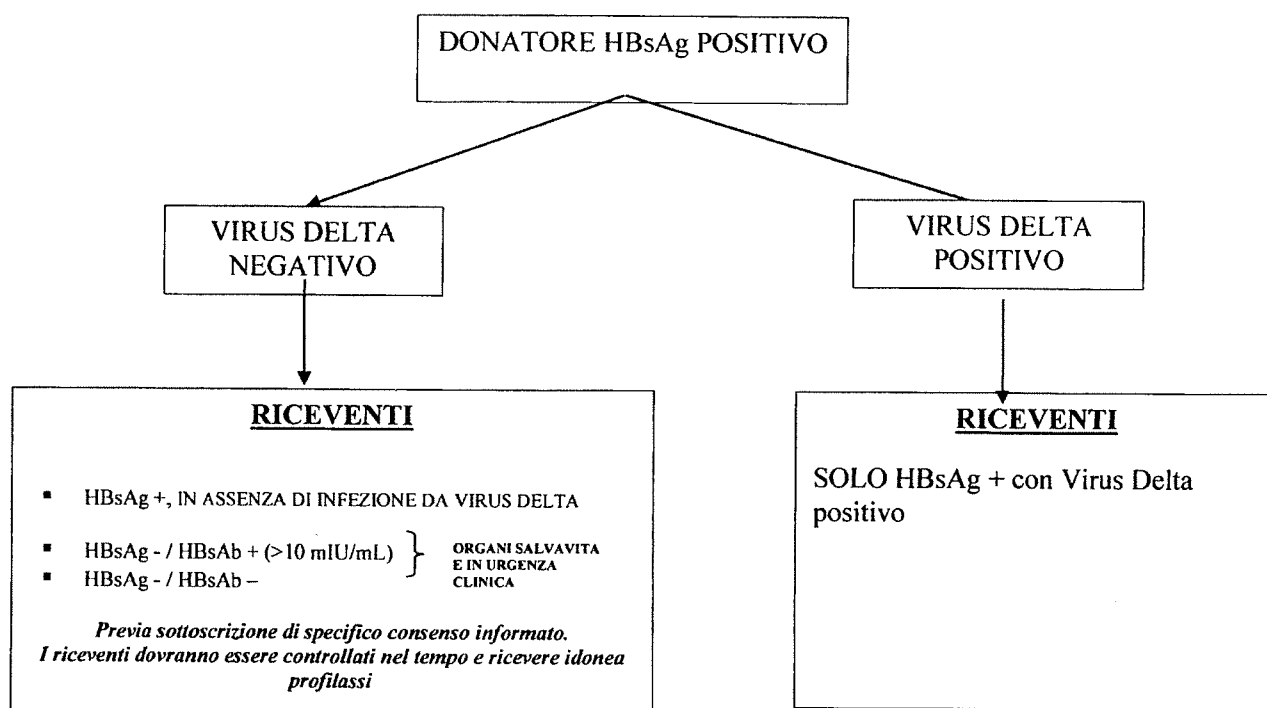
DONATORE HBsAg POSITIVO

VIRUS DELTA NEGATIVO

VIRUS DELTA POSITIVO

RICEVENTI

- HBsAg +, IN ASSENZA DI INFEZIONE DA VIRUS DELTA
- HBsAg - / HBsAb + (>10 mIU/mL)
- HBsAg - / HBsAb –

ORGANI SALVAVITA E IN URGENZA CLINICA

*Previa sottoscrizione di specifico consenso informato. I riceventi dovranno essere controllati nel tempo e ricevere idonea profilassi*

RICEVENTI

SOLO HBsAg + con Virus Delta positivo